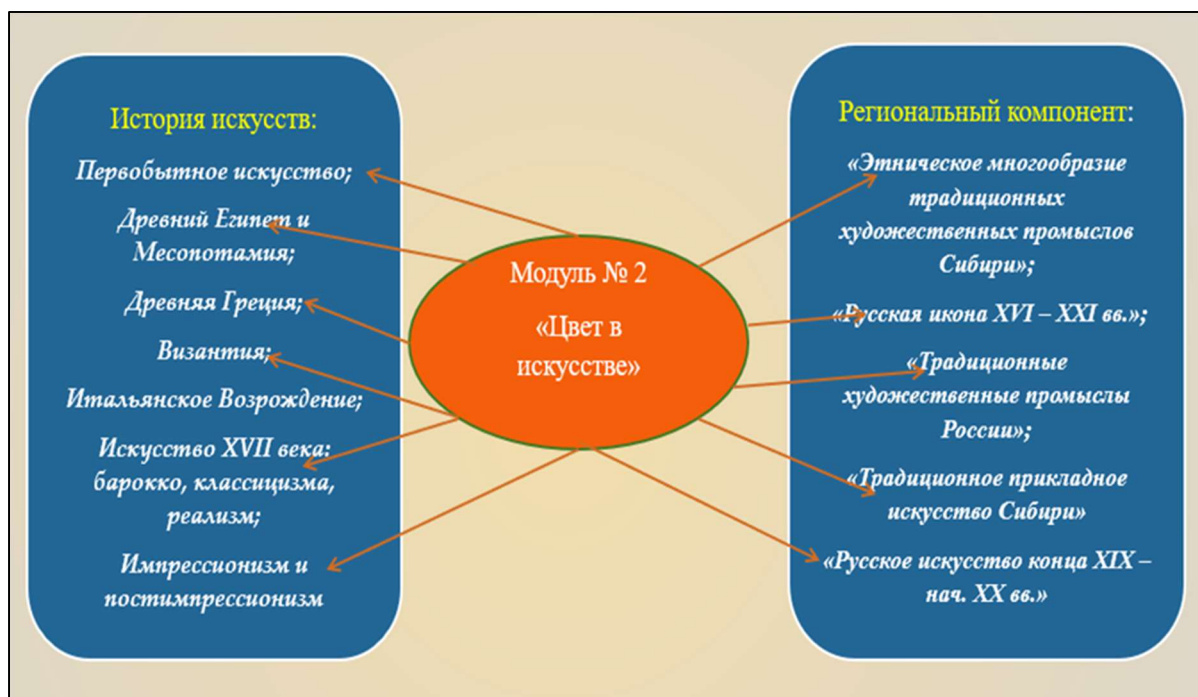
История искусств:

Первобытное искусство;

Древний Египет и Месопотамия;

Древняя Греция;

Византия;

Итальянское Возрождение;

Искусство XVII века: барокко, классицизма, реализм;

Импрессионизм и постимпрессионизм

Модуль № 2

«Цвет в искусстве»

Региональный компонент:

«Этническое многообразие традиционных художественных промыслов Сибири»;

«Русская икона XVI – XXI вв.»;

«Традиционные художественные промыслы России»;

«Традиционное прикладное искусство Сибири»

«Русское искусство конца XIX – нач. XX вв.»